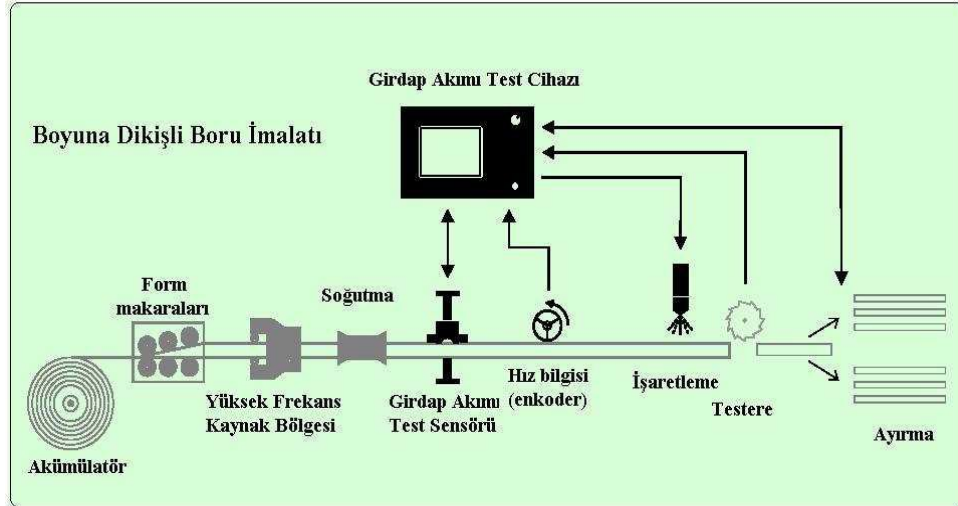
Girdap Akımı Test Cihazı

Boyuna Dikişli Boru İmalatı

Form makaraları

Soğutma

Hız bilgisi (enkoder)

İşaretleme

Testere

Yüksek Frekans Kaynak Bölgesi

Girdap Akımı Test Sensörü

Akümülatör

Ayırma